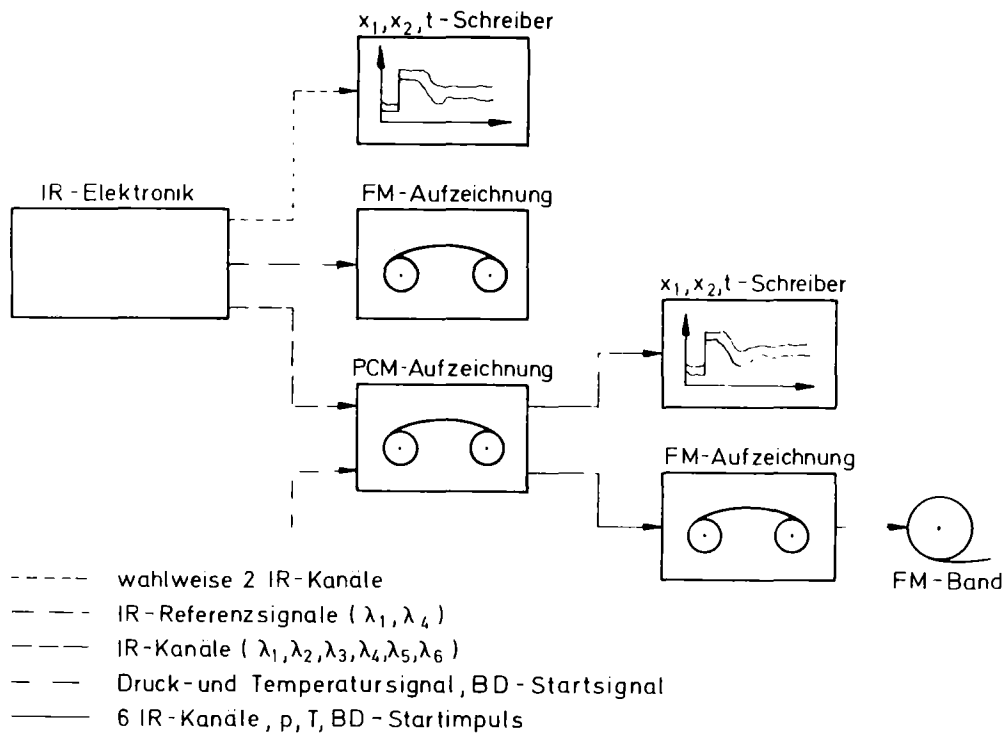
$x_1, x_2, t$ - Schreiber

IR - Elektronik

FM - Aufzeichnung

$x_1, x_2, t$ - Schreiber

PCM - Aufzeichnung

FM - Aufzeichnung

FM - Band

wahlweise 2 IR - Kanäle

IR - Referenzsignale ( $\lambda_1, \lambda_4$ )

IR - Kanäle ( $\lambda_1, \lambda_2, \lambda_3, \lambda_4, \lambda_5, \lambda_6$ )

Druck - und Temperatursignal, BD - Startsignal

6 IR - Kanäle, p, T, BD - Startimpuls